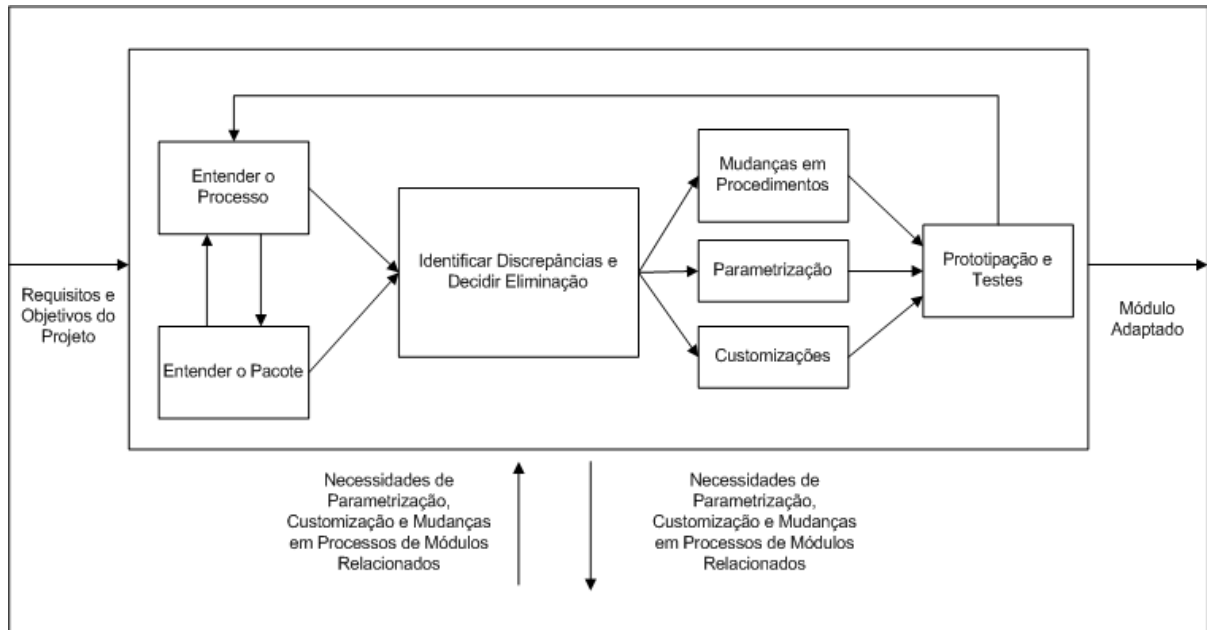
Requisitos e Objetivos do Projeto

Entender o Processo

Entender o Pacote

Identificar Discrepâncias e Decidir Eliminação

Mudanças em Procedimentos

Parametrização

Customizações

Prototipação e Testes

Módulo Adaptado

Necessidades de Parametrização, Customização e Mudanças em Processos de Módulos Relacionados

Necessidades de Parametrização, Customização e Mudanças em Processos de Módulos Relacionados